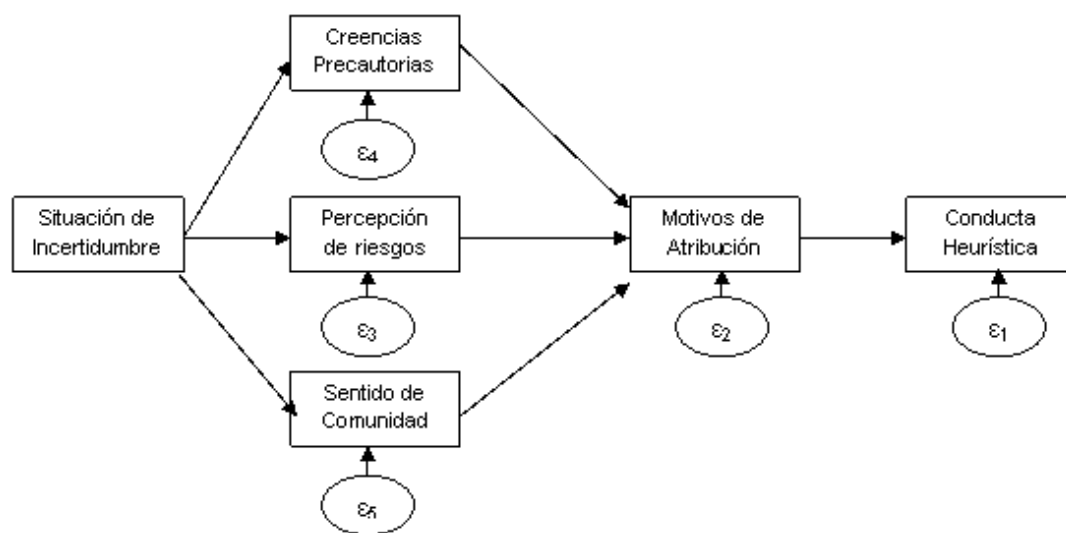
Creencias Precautorias

$\varepsilon_4$

Situación de Incertidumbre

Percepción de riesgos

$\varepsilon_3$

Sentido de Comunidad

$\varepsilon_5$

Motivos de Atribución

$\varepsilon_2$

Conducta Heurística

$\varepsilon_1$